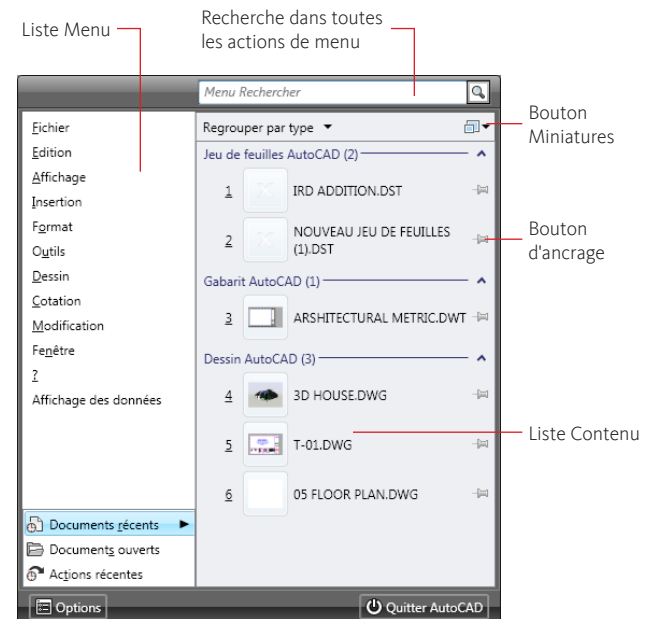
Liste Menu

Recherche dans toutes les actions de menu

Menu Rechercher

Bouton Miniatures

Fichier
Edition
Affichage
Insertion
Format
Outils
Dessin
Cotation
Modification
Fenêtre
?
Affichage des données

Regrouper par type

Jeu de feuilles AutoCAD (2)

1 IRD ADDITION.DST

2 NOUVEAU JEU DE FEUILLES (1).DST

Bouton d'ancrage

Gabarit AutoCAD (1)

3 ARSHITECTURAL METRIC.DWT

Dessin AutoCAD (3)

4 3D HOUSE.DWG

5 T-01.DWG

Liste Contenu

6 05 FLOOR PLAN.DWG

Documents récents
Documents ouverts
Actions récentes

Options

Quitter AutoCAD